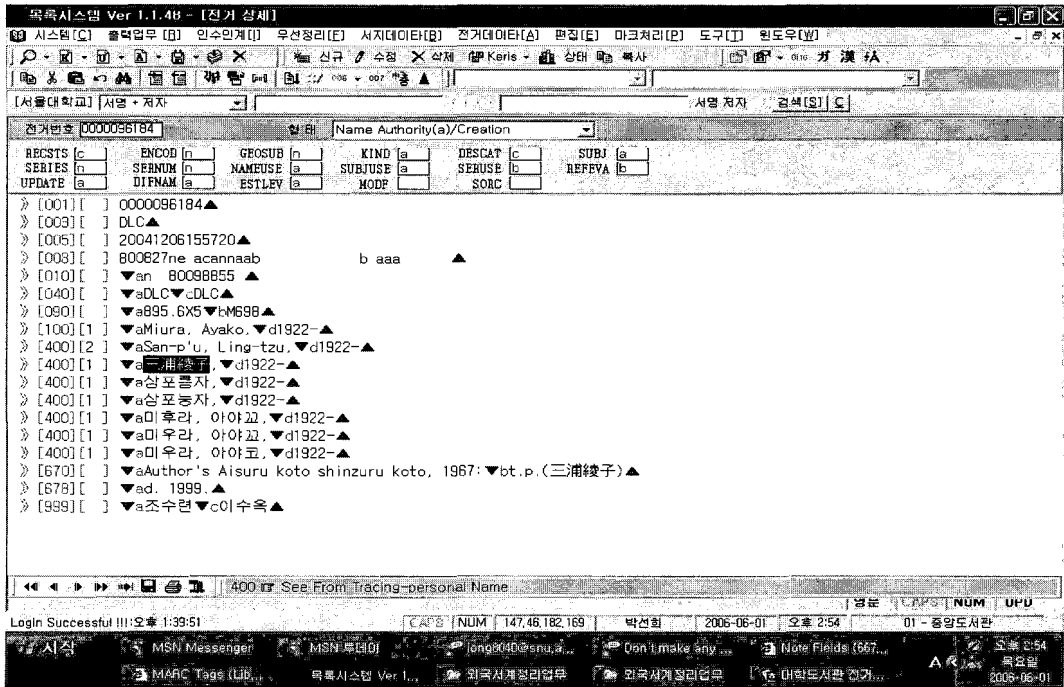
목록시스템 Ver 1.1.48 - [전거 상세]

시스템[C] 출력업무[B] 인수인계[I] 우선정리[F] 서지데이타[B] 전거데이타[A] 편집[E] 마크처리[P] 도구[T] 윈도우[W]

신규 수정 삭제 Keris 상태 복사

[서울대학교] 서명 + 저자 서명 저자 검색[S] C

전거번호 0000096184 형태 Name Authority(a)/Creation

RECSTS c ENCOD n GEOSUB n KIND a DESCAT c SUBJ a
SERIES n SERNUM n NAMEUSE a SUBJUSE a SERUSE b REFEVA b
UPDATE a DIFNAM a ESTLEV a MODF SORC

[001] [ ] 0000096184▲
[003] [ ] DLC▲
[005] [ ] 20041206155720▲
[008] [ ] 800827ne acannaab b aaa ▲
[010] [ ] ▼an 80098855 ▲
[040] [ ] ▼aDLC▼cDLC▲
[090] [ ] ▼a895.6X5▼bM698▲
[100] [1 ] ▼aMiura, Ayako,▼d1922-▲
[400] [2 ] ▼aSan-p'u, Ling-tzu,▼d1922-▲
[400] [1 ] ▼a三浦綾子,▼d1922-▲
[400] [1 ] ▼a삼포릉자,▼d1922-▲
[400] [1 ] ▼a삼포능자,▼d1922-▲
[400] [1 ] ▼a미후라, 아야꼬,▼d1922-▲
[400] [1 ] ▼a미우라, 아야꼬,▼d1922-▲
[400] [1 ] ▼a미우라, 아야코,▼d1922-▲
[670] [ ] ▼aAuthor's Aisuru koto shinzuru koto, 1967:▼bt.p.(三浦綾子)▲
[678] [ ] ▼ad. 1999.▲
[999] [ ] ▼a조수련▼c이수옥▲

400 See From Tracing-personal Name

영문 CAPS NUM OVR

Login Successful !!!:오후 1:39:51 CAPS NUM 147.46.182.169 박선희 2006-06-01 오후 2:54 01 - 중앙도서관

시작 MSN Messenger MSN투데이 jong8040@snu.a... Don't make any ... Note Fields (667...
MARC Tags (Lib... 목록시스템 Ver 1.... 외국서계정리업무 외국서계정리업무 어학도서관 전거...
오후 2:54 목요일 2006-06-01